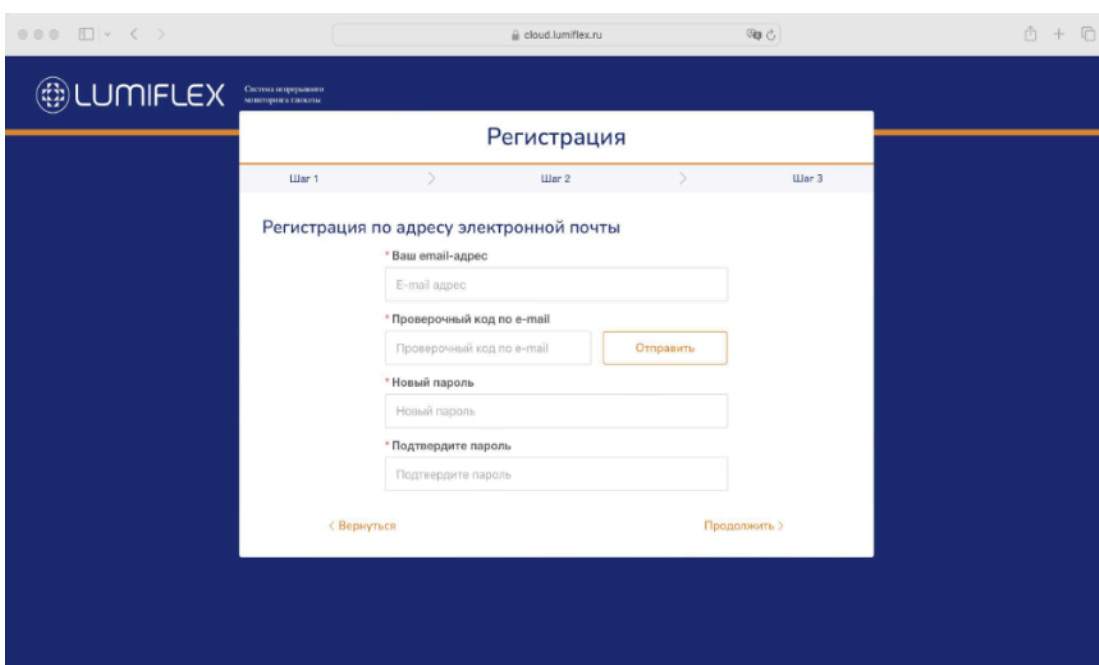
cloud.lumiflex.ru

LUMIFLEX Система непрерывного мониторинга глюкозы

Регистрация

Шаг 1 Шаг 2 Шаг 3

Регистрация по адресу электронной почты

* Ваш email-адрес

E-mail адрес

* Проверочный код по e-mail

Проверочный код по e-mail

Отправить

* Новый пароль

Новый пароль

* Подтвердите пароль

Подтвердите пароль

‹ Вернуться

Продолжить ›